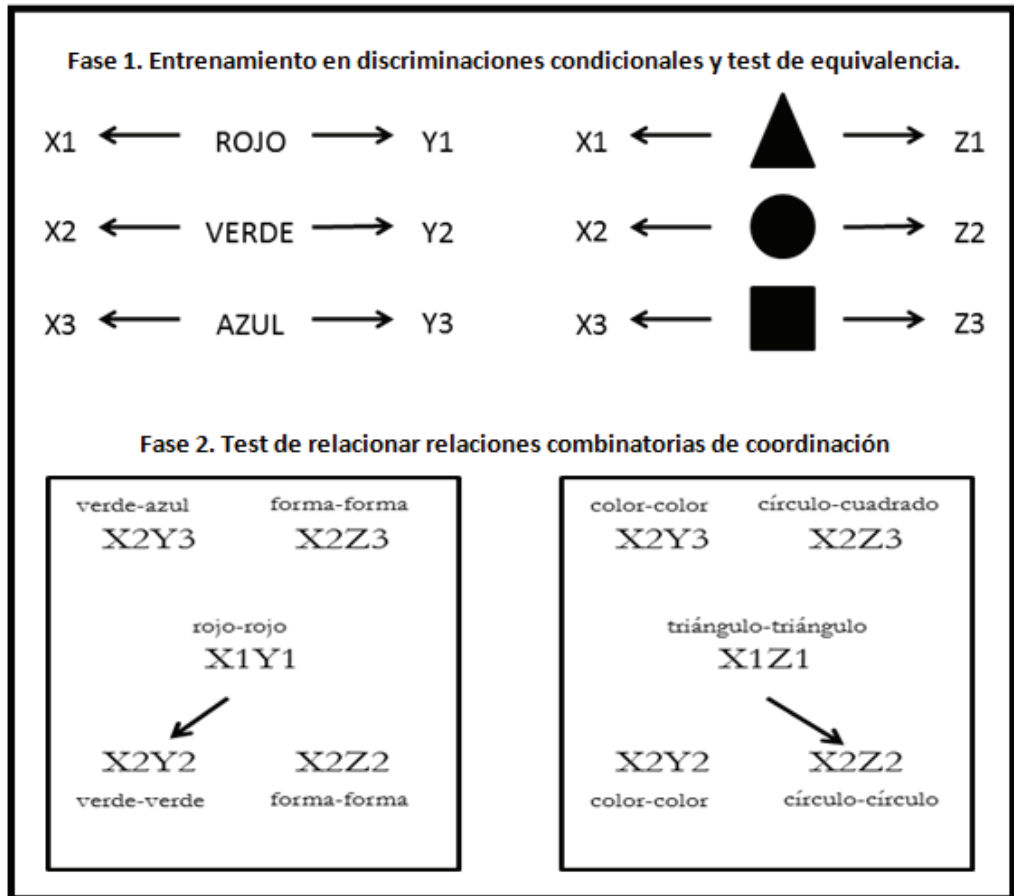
Fase 1. Entrenamiento en discriminaciones condicionales y test de equivalencia.

X1 ← ROJO → Y1

X2 ← VERDE → Y2

X3 ← AZUL → Y3

X1 ← → Z1

X2 ← → Z2

X3 ← → Z3

Fase 2. Test de relacionar relaciones combinatorias de coordinación

verde-azul
X2Y3

forma-forma
X2Z3

rojo-rojo
X1Y1

X2Y2
verde-verde

X2Z2
forma-forma

color-color
X2Y3

círculo-cuadrado
X2Z3

triángulo-triángulo
X1Z1

X2Y2
color-color

X2Z2
círculo-círculo